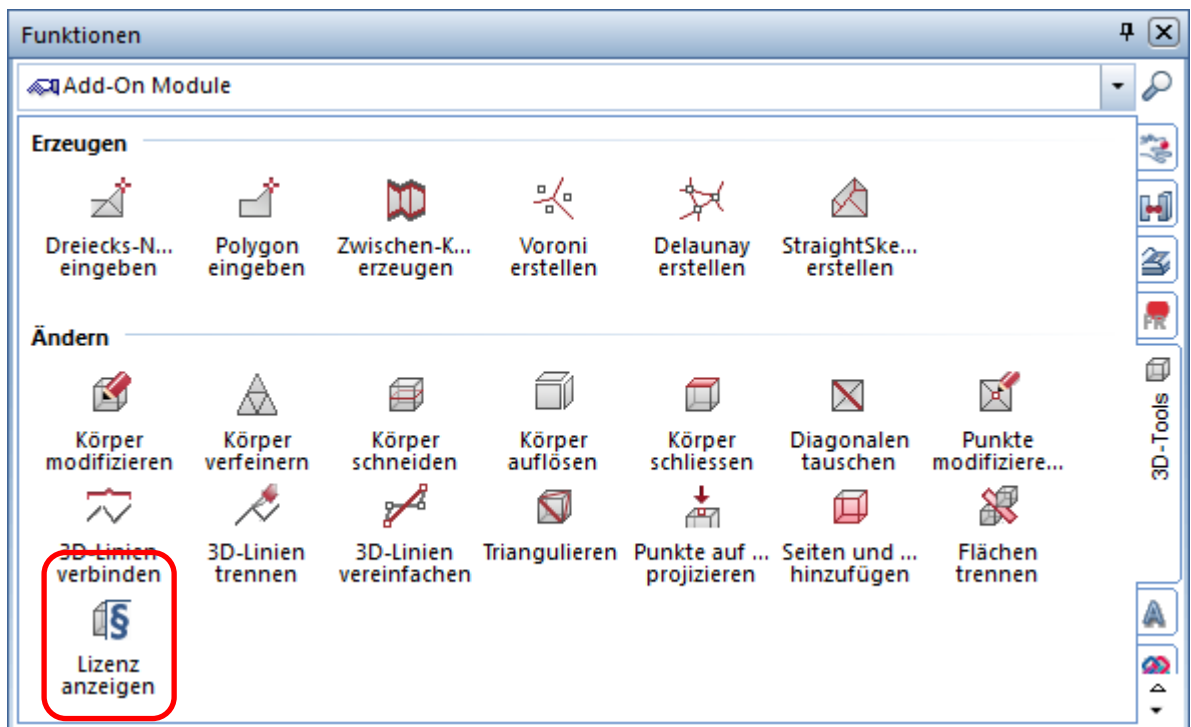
Funktionen

Add-On Module

Erzeugen

Dreiecks-N... eingeben

Polygon eingeben

Zwischen-K... erzeugen

Voroni erstellen

Delaunay erstellen

StraightSke... erstellen

Ändern

Körper modifizieren

Körper verfeinern

Körper schneiden

Körper auflösen

Körper schliessen

Diagonalen tauschen

Punkte modifiziere...

3D-Linien verbinden

3D-Linien trennen

3D-Linien vereinfachen

Triangulieren

Punkte auf ... projizieren

Seiten und ... hinzufügen

Flächen trennen

Lizenz anzeigen

3D-Tools

FR